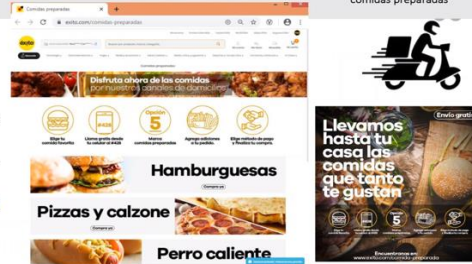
Comidas preparadas
exito.com/comidas-preparadas
comidas preparadas
Disfruta ahora de las comidas por nuestros canales de domicilio
Elige tu comida favorita
Llama gratis desde tu celular al #428
Opción 5
Marca comidas preparadas
Agrega adiciones a tu pedido
Elige método de pago y finaliza tu compra
Hamburguesas
Compra ya
Pizzas y calzone
Compra ya
Perro caliente
Envío gratis
Llevamos hasta tu casa las comidas que tanto te gustan
5
Encuéntranos en
exito.com/comida-preparada